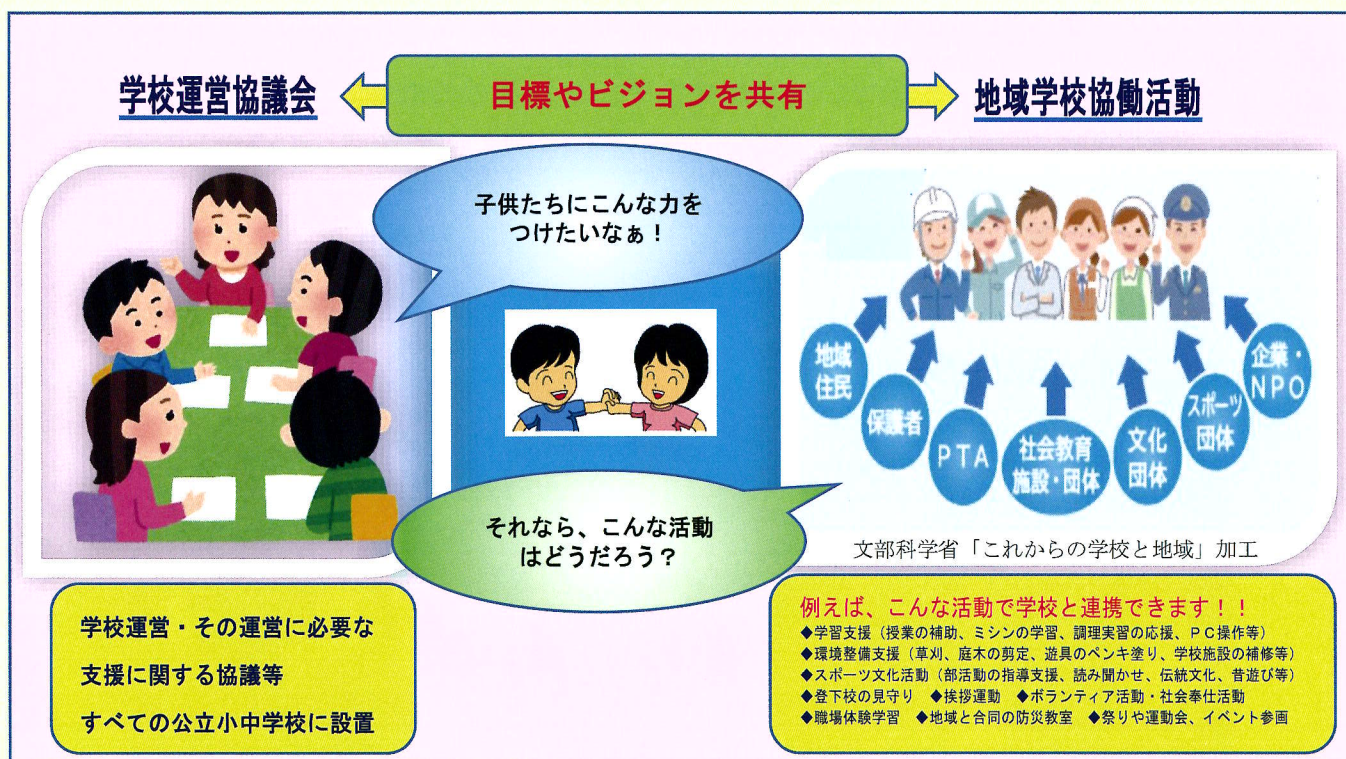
学校運営協議会

目標やビジョンを共有

地域学校協働活動

子供たちにこんな力をつけたいなぁ！

それなら、こんな活動はどうだろう？

地域住民

保護者

PTA

社会教育施設・団体

文化団体

スポーツ団体

企業・NPO

文部科学省「これからの学校と地域」加工

学校運営・その運営に必要な支援に関する協議等

すべての公立小中学校に設置

例えば、こんな活動で学校と連携できます！！

◆学習支援（授業の補助、ミシンの学習、調理実習の応援、ＰＣ操作等）
◆環境整備支援（草刈、庭木の剪定、遊具のペンキ塗り、学校施設の補修等）
◆スポーツ文化活動（部活動の指導支援、読み聞かせ、伝統文化、昔遊び等）
◆登下校の見守り　◆挨拶運動　◆ボランティア活動・社会奉仕活動
◆職場体験学習　◆地域と合同の防災教室　◆祭りや運動会、イベント参画